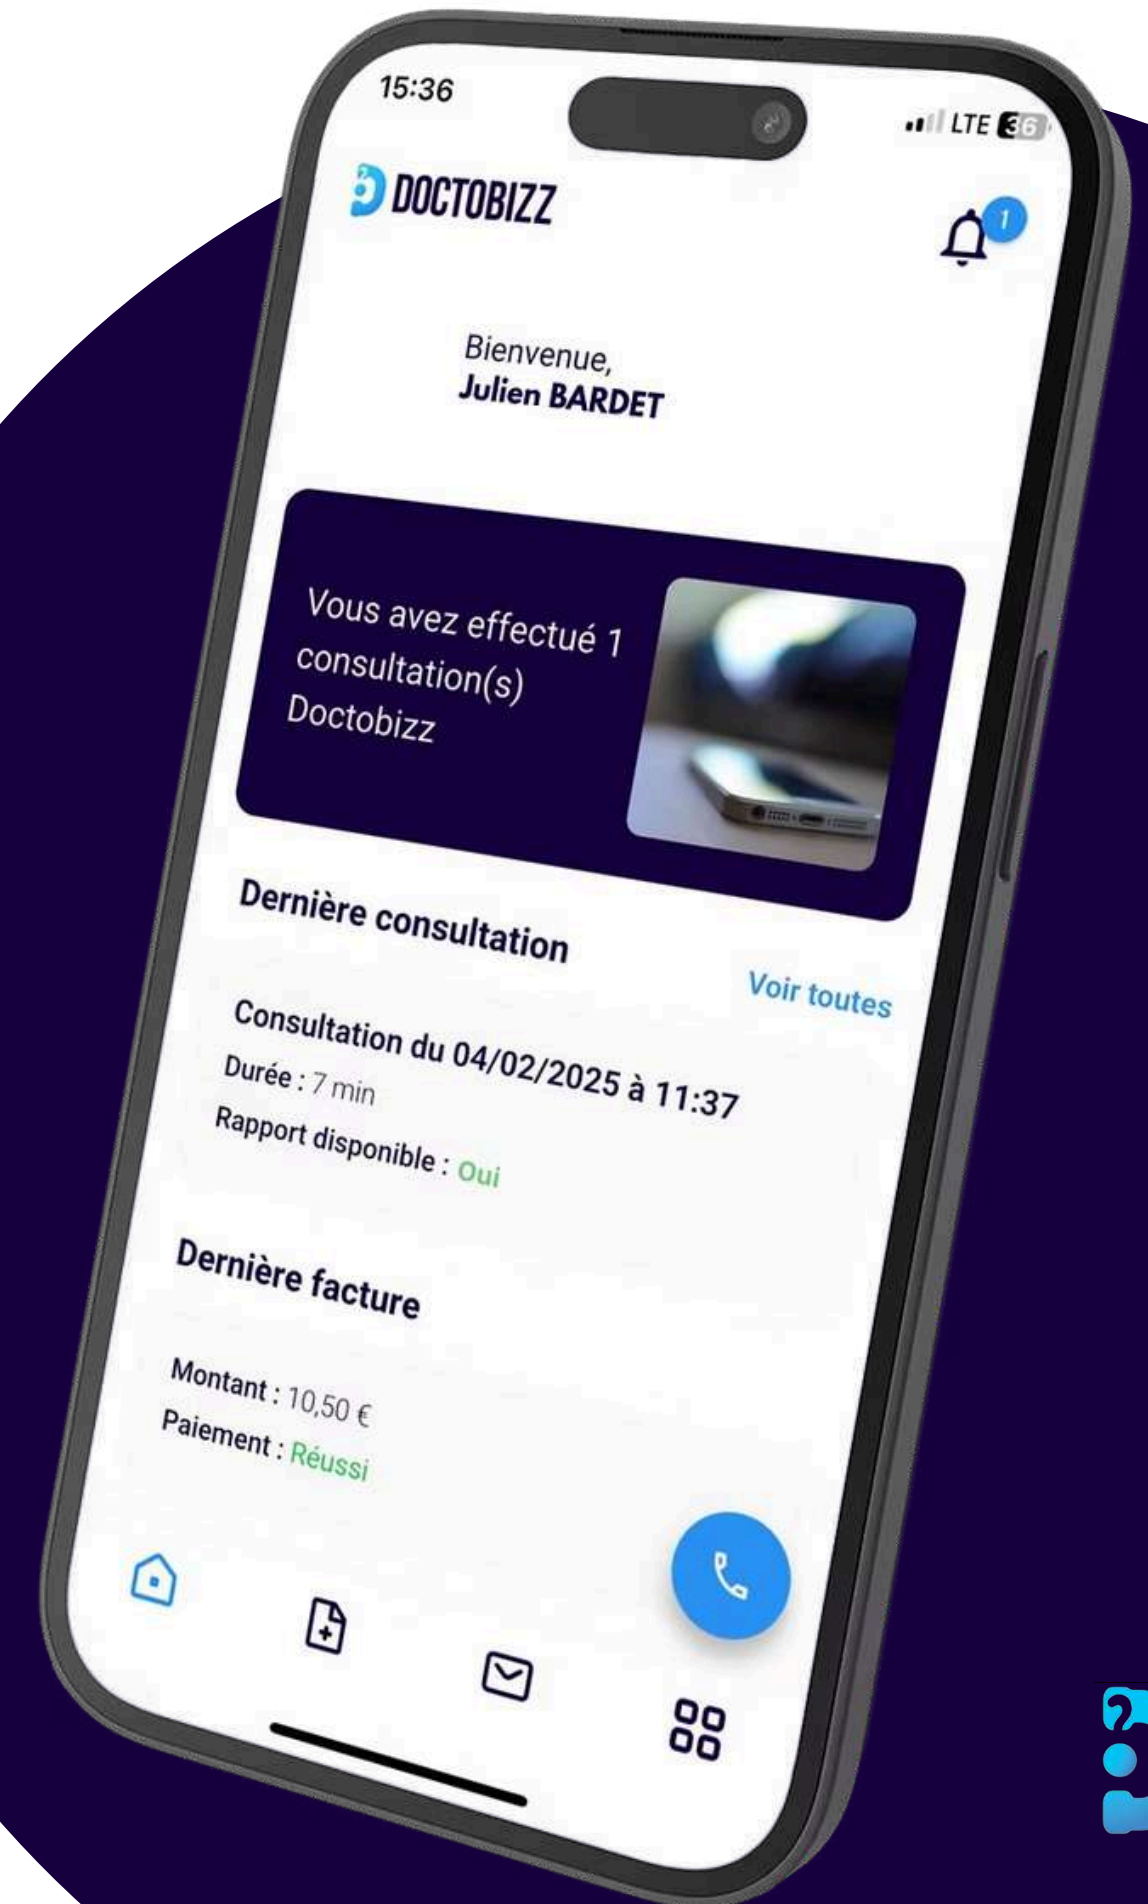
15:36

LTE 36

DOCTOBIZZ

1

Bienvenue,
Julien BARDET

Vous avez effectué 1 consultation(s) Doctobizz

Dernière consultation

Voir toutes

Consultation du 04/02/2025 à 11:37
Durée : 7 min
Rapport disponible : Oui

Dernière facture

Montant : 10,50 €
Paiement : Réussi